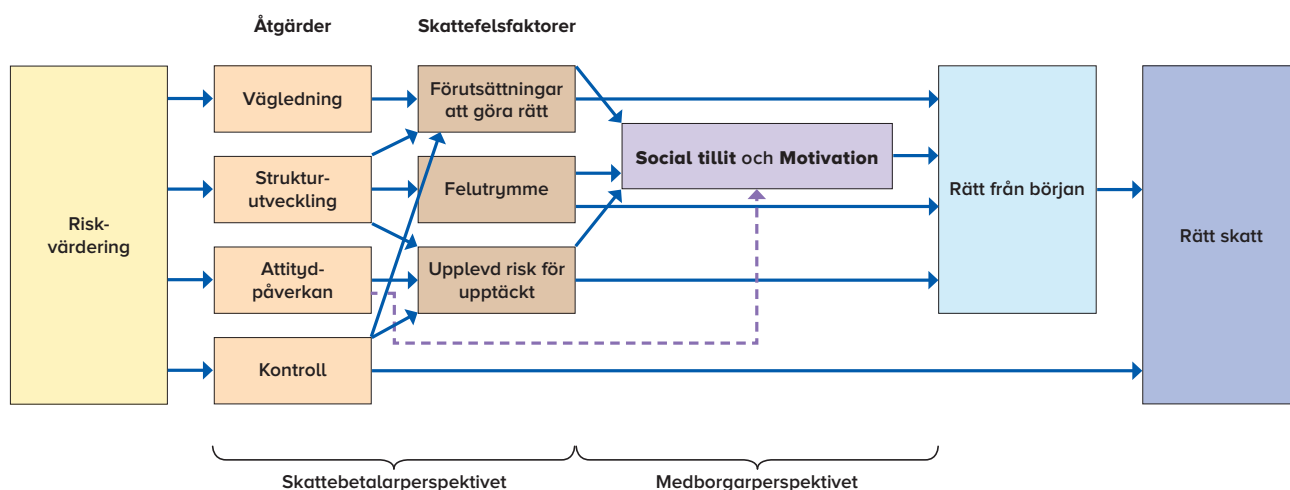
Åtgärder

Skattefelsfaktorer

Risk-värdering

Vägledning

Struktur-utveckling

Attityd-påverkan

Kontroll

Förutsättningar att göra rätt

Felutrymme

Upplevd risk för upptäckt

Social tillit och Motivation

Rätt från början

Rätt skatt

Skattebetalarperspektivet

Medborgarperspektivet